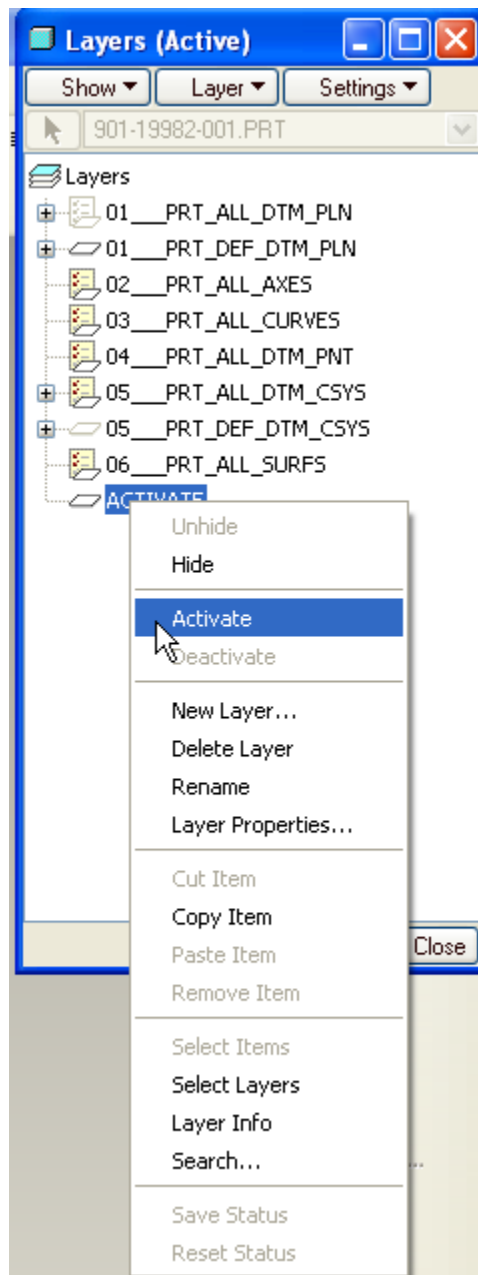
Layers (Active)

Show ▾ Layer ▾ Settings ▾

901-19982-001.PRT

Layers
01___PRT_ALL_DTM_PLN
01___PRT_DEF_DTM_PLN
02___PRT_ALL_AXES
03___PRT_ALL_CURVES
04___PRT_ALL_DTM_PNT
05___PRT_ALL_DTM_CSYS
05___PRT_DEF_DTM_CSYS
06___PRT_ALL_SURFS
ACTIVATE

Unhide
Hide
Activate
Deactivate
New Layer...
Delete Layer
Rename
Layer Properties...
Cut Item
Copy Item
Paste Item
Remove Item
Select Items
Select Layers
Layer Info
Search...
Save Status
Reset Status

Close